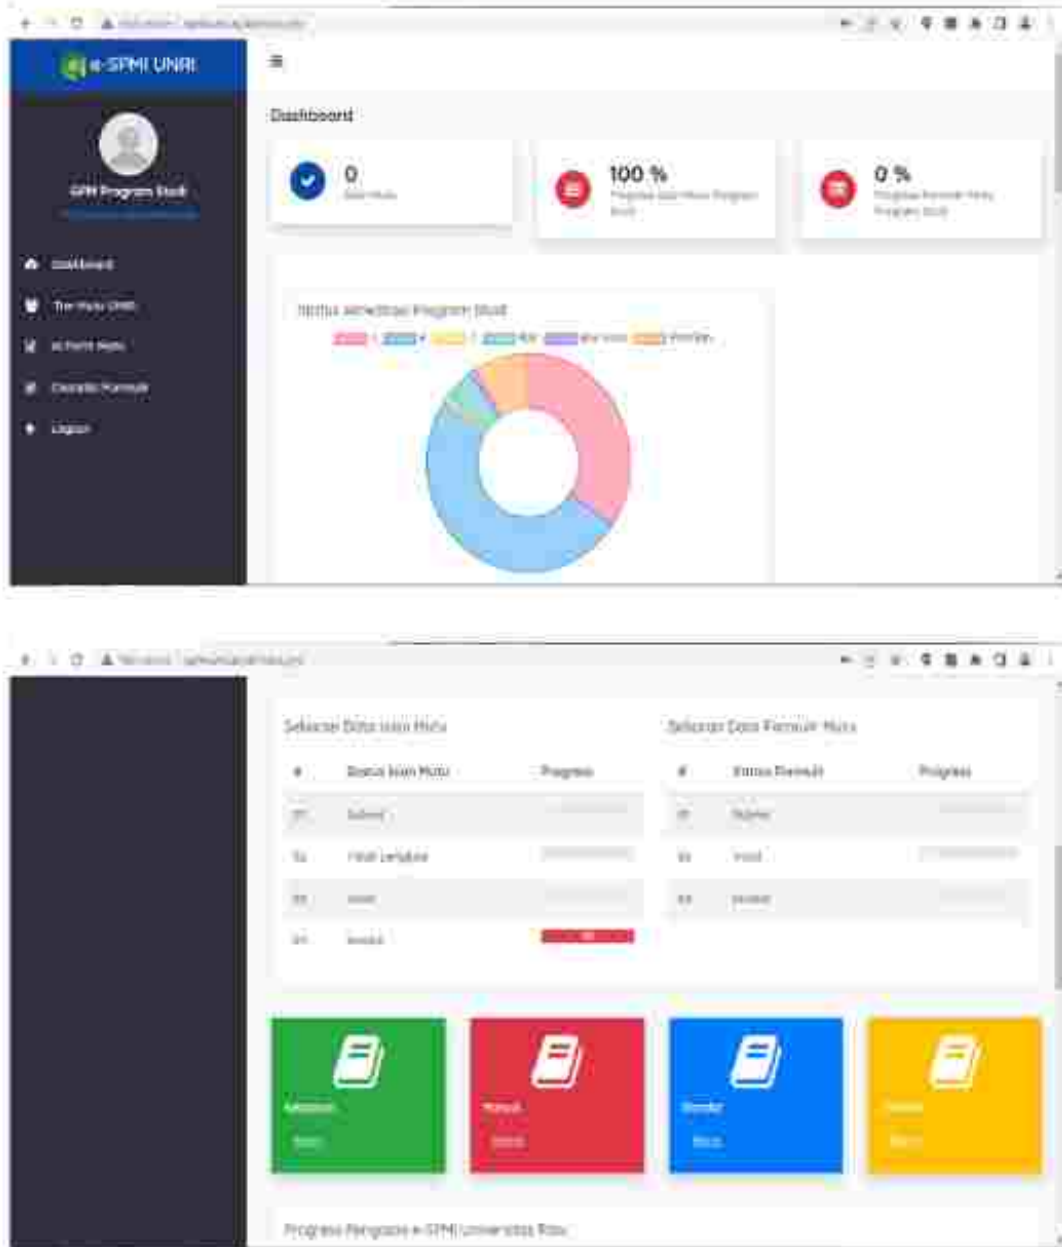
e-SPMI UNRI

SPM Program Studi

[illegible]

Dashboard

Tim Mutu UNRI

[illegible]

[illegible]

Logout

Dashboard

0

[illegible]

100 %

Progress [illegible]

0 %

Progress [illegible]

Status Akreditasi Program Studi

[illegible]

Selesai Data Isian Mutu

| # | Status Isian Mutu | Progress |
|---|---|---|
| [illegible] | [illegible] | |
| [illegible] | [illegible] | |
| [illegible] | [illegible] | |
| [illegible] | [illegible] | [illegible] |

Selesai Data Formulir Mutu

| # | Status Formulir | Progress |
|---|---|---|
| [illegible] | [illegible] | |
| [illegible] | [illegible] | |
| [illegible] | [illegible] | |

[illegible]

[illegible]

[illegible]

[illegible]

Progress Pengisian e-SPMI Universitas Riau